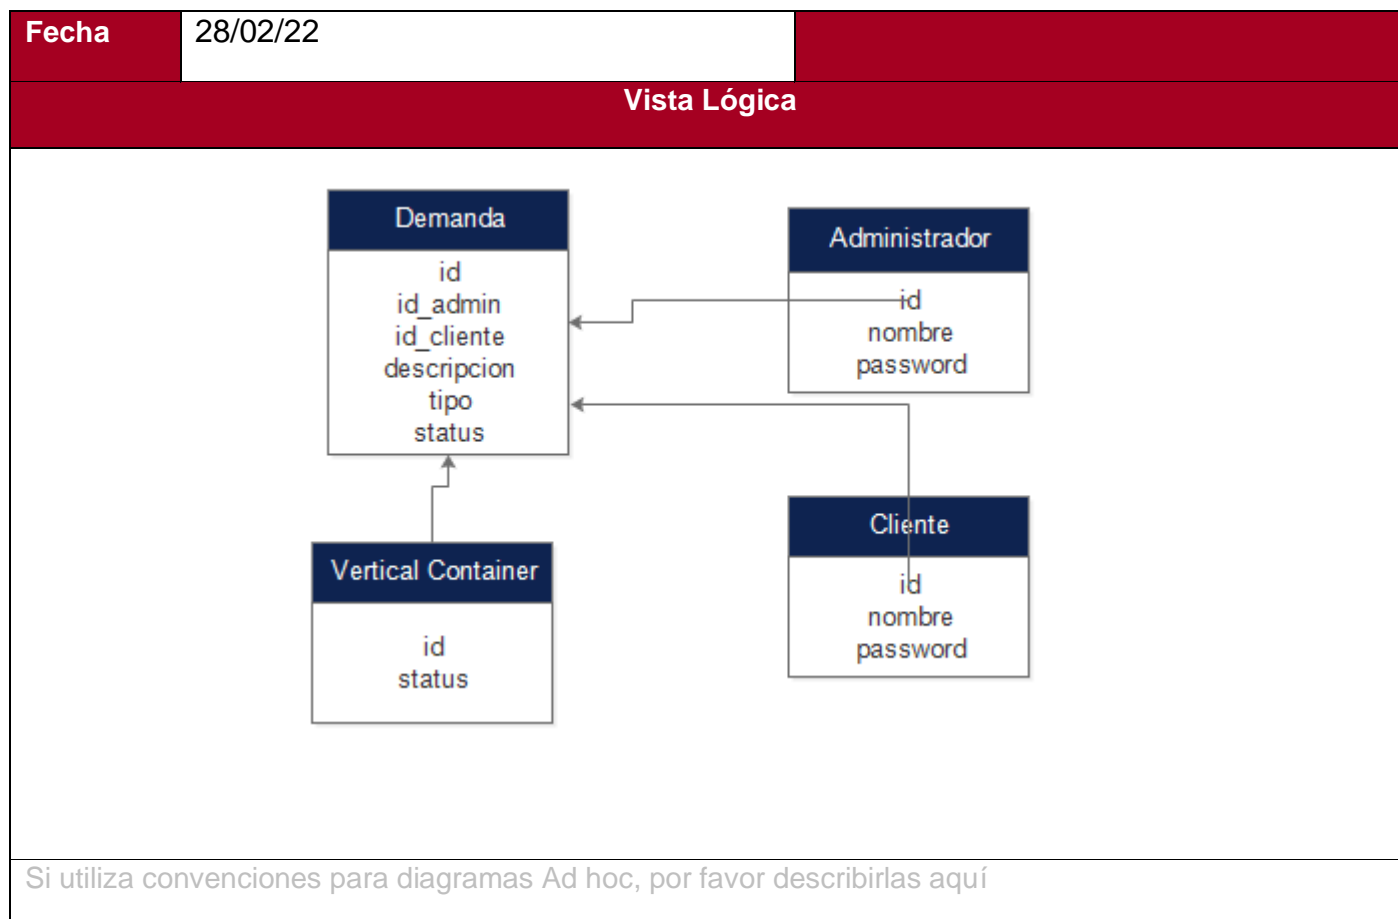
| Fecha | 28/02/22 |
|---|---|

Vista Lógica

Demanda
id
id_admin
id_cliente
descripcion
tipo
status

Administrador
id
nombre
password

Cliente
id
nombre
password

Vertical Container
id
status

Si utiliza convenciones para diagramas Ad hoc, por favor describirlas aquí